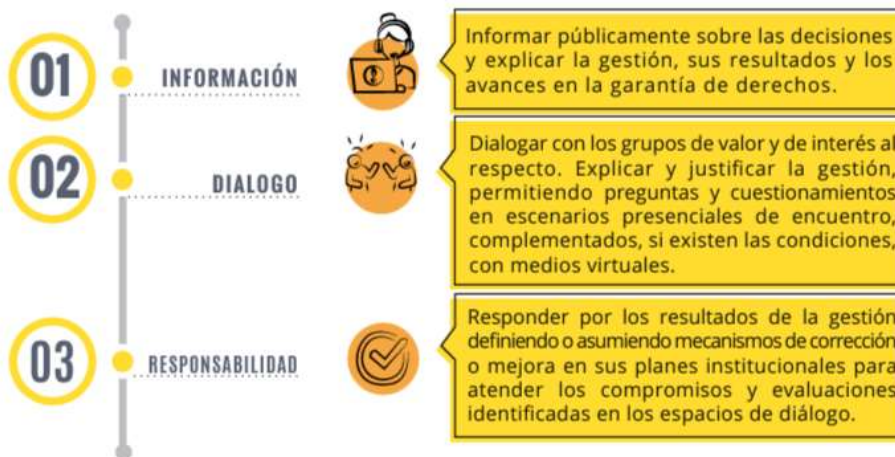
01

INFORMACIÓN

Informar públicamente sobre las decisiones y explicar la gestión, sus resultados y los avances en la garantía de derechos.

02

DIALOGO

Dialogar con los grupos de valor y de interés al respecto. Explicar y justificar la gestión, permitiendo preguntas y cuestionamientos en escenarios presenciales de encuentro, complementados, si existen las condiciones, con medios virtuales.

03

RESPONSABILIDAD

Responder por los resultados de la gestión definiendo o asumiendo mecanismos de corrección o mejora en sus planes institucionales para atender los compromisos y evaluaciones identificadas en los espacios de diálogo.